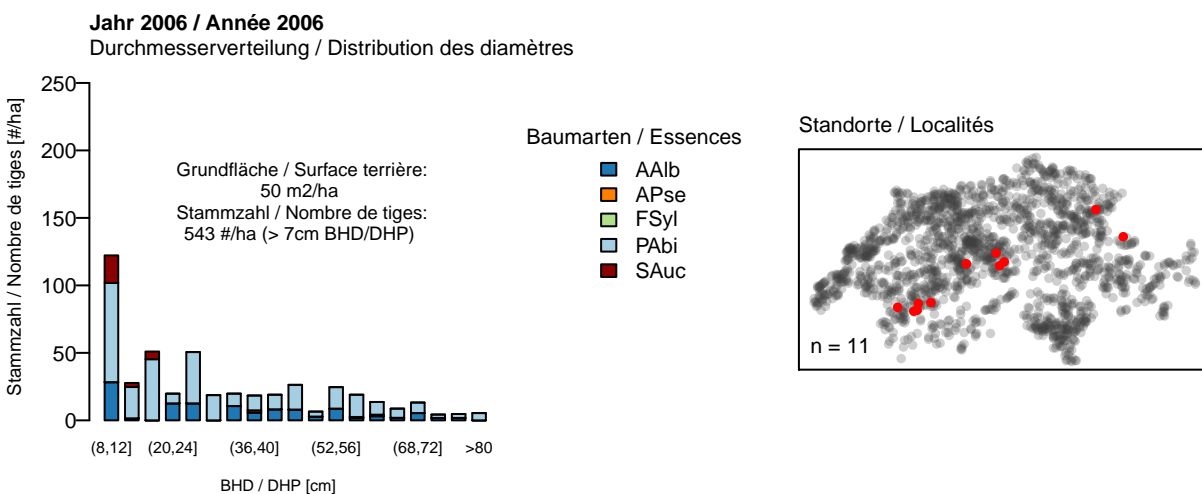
**Jahr 2006 / Année 2006**
Durchmesserverteilung / Distribution des diamètres

Stammzahl / Nombre de tiges [#/ha]

250
200
150
100
50
0

Grundfläche / Surface terrière:
50 m2/ha
Stammzahl / Nombre de tiges:
543 #/ha (> 7cm BHD/DHP)

(8,12] (20,24] (36,40] (52,56] (68,72] >80

BHD / DHP [cm]

Baumarten / Essences
AAlb
APse
FSyl
PAbi
SAuc

Standorte / Localités

n = 11